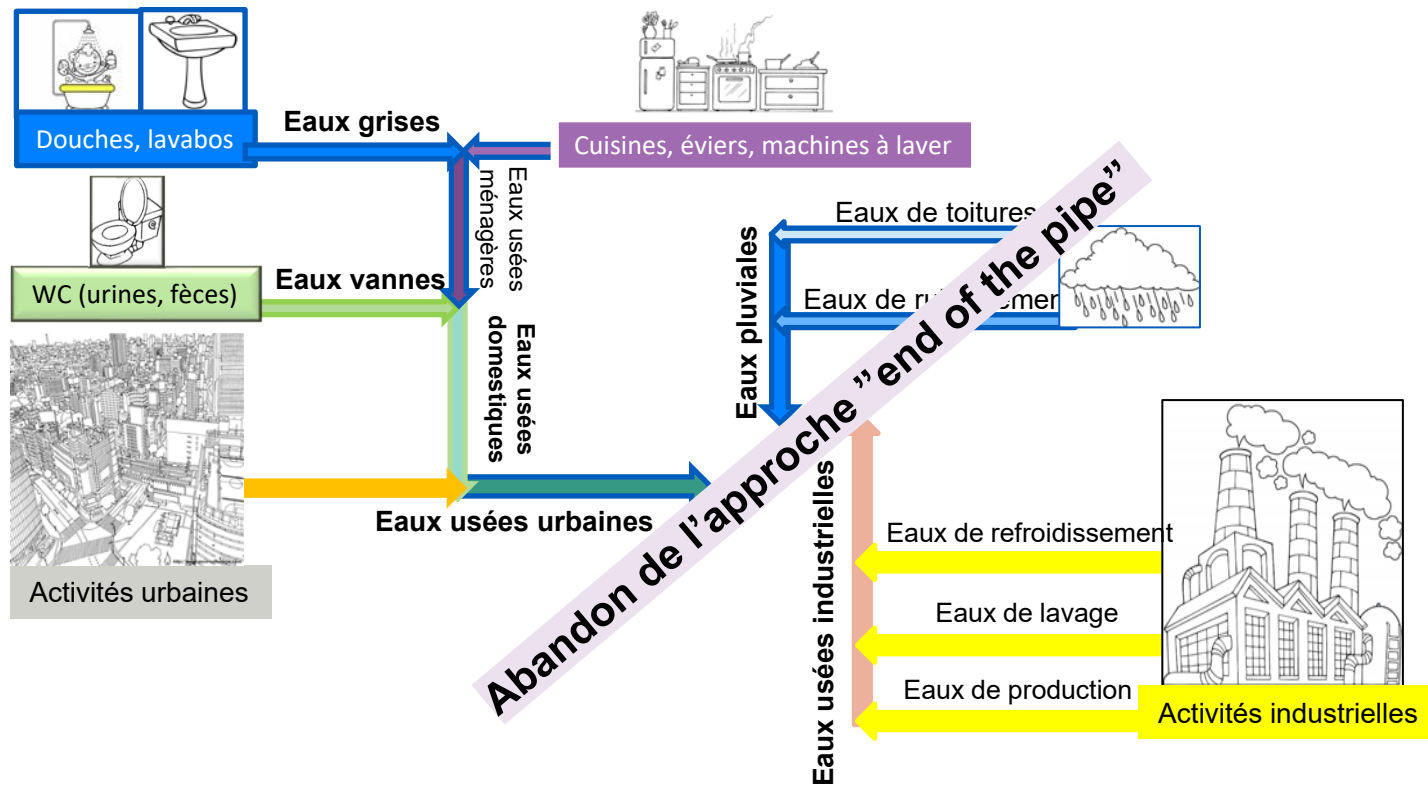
Douches, lavabos

Eaux grises

Cuisines, éviers, machines à laver

Eaux usées ménagères

WC (urines, fèces)

Eaux vannes

Eaux usées domestiques

Activités urbaines

Eaux usées urbaines

Eaux de toitures

Eaux de ru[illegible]emen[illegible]

Eaux pluviales

Abandon de l'approche "end of the pipe"

Eaux usées industrielles

Eaux de refroidissement

Eaux de lavage

Eaux de production

Activités industrielles